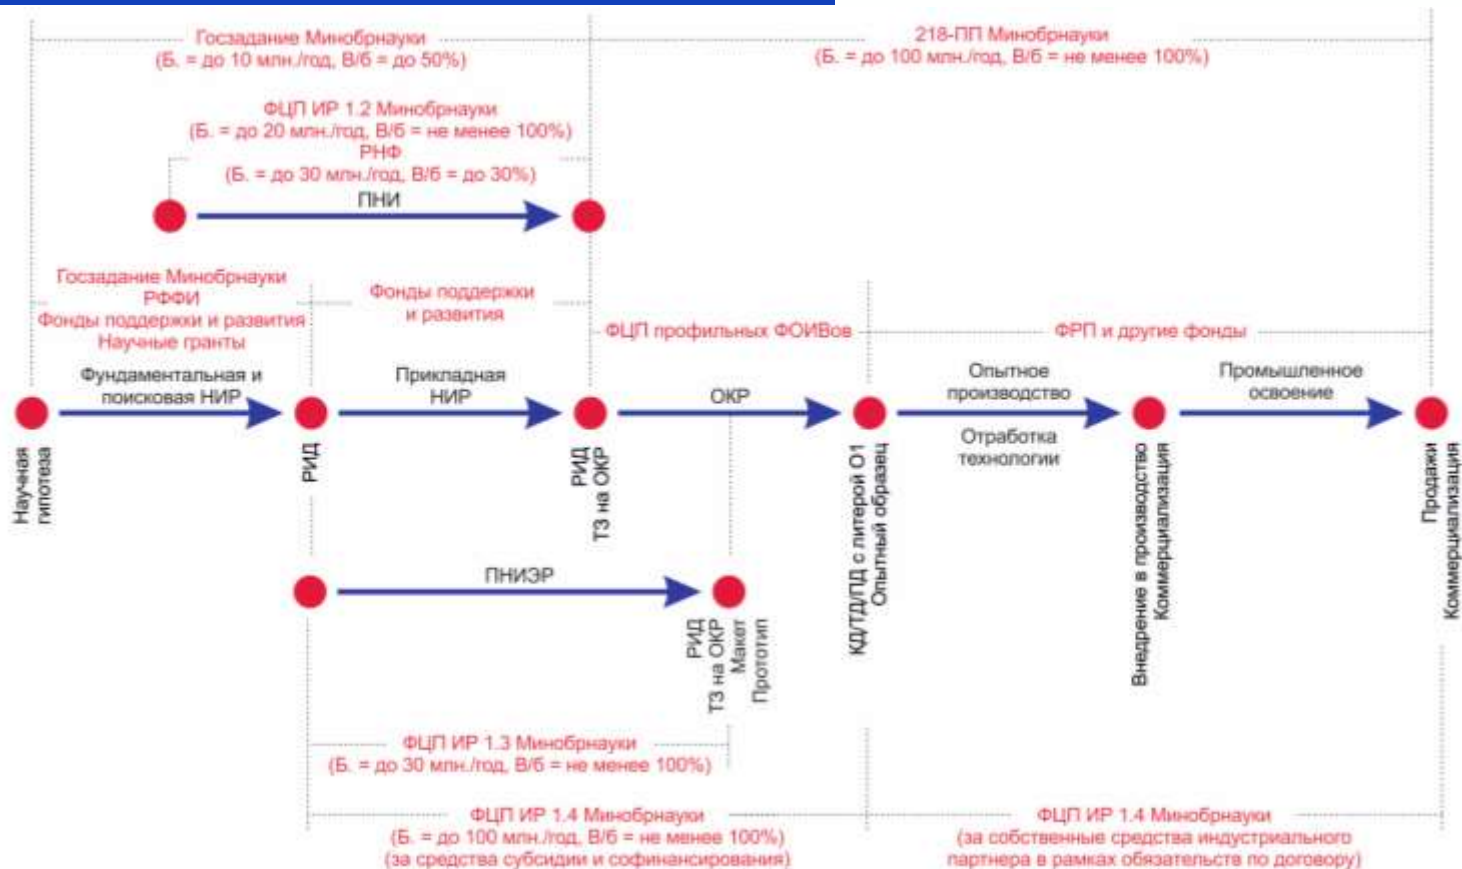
Госзадание Минобрнауки
(Б. = до 10 млн./год, В/б = до 50%)

218-ПП Минобрнауки
(Б. = до 100 млн./год, В/б = не менее 100%)

ФЦП ИР 1.2 Минобрнауки
(Б. = до 20 млн./год, В/б = не менее 100%)
РНФ
(Б. = до 30 млн./год, В/б = до 30%)

ПНИ

Госзадание Минобрнауки
РФФИ
Фонды поддержки и развития
Научные гранты

Фонды поддержки и развития

ФЦП профильных ФОИВов

ФРП и другие фонды

Фундаментальная и поисковая НИР

Прикладная НИР

ОКР

Опытное производство

Отработка технологии

Промышленное освоение

Научная гипотеза

РИД

РИД
ТЗ на ОКР

КД/ТД/ПД с литерой О1
Опытный образец

Внедрение в производство
Коммерциализация

Продажи
Коммерциализация

ПНИЭР

РИД
ТЗ на ОКР
Макет
Прототип

ФЦП ИР 1.3 Минобрнауки
(Б. = до 30 млн./год, В/б = не менее 100%)

ФЦП ИР 1.4 Минобрнауки
(Б. = до 100 млн./год, В/б = не менее 100%)
(за средства субсидии и софинансирования)

ФЦП ИР 1.4 Минобрнауки
(за собственные средства индустриального партнера в рамках обязательств по договору)